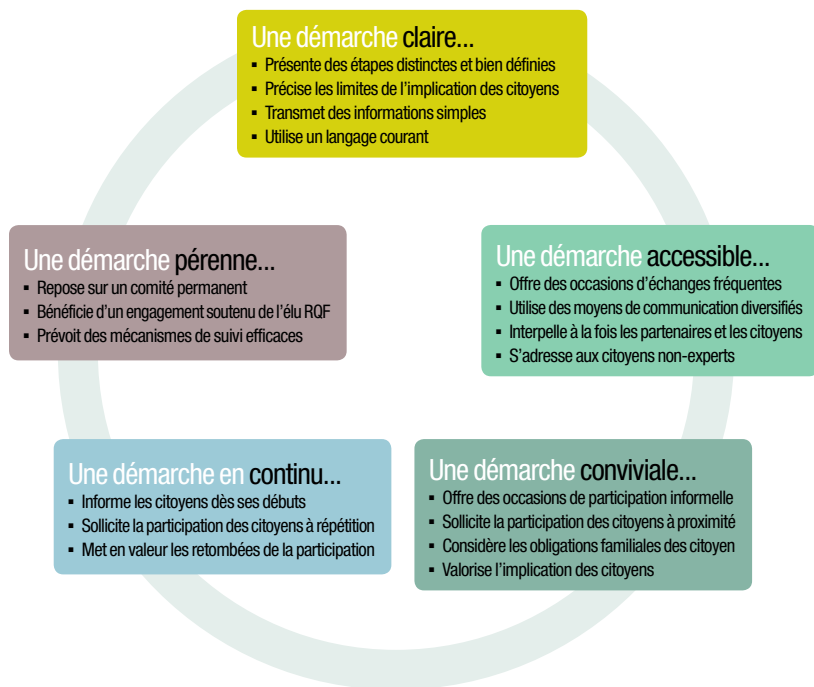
Une démarche claire...
- Présente des étapes distinctes et bien définies
- Précise les limites de l'implication des citoyens
- Transmet des informations simples
- Utilise un langage courant

Une démarche pérenne...
- Repose sur un comité permanent
- Bénéficie d'un engagement soutenu de l'élu RQF
- Prévoit des mécanismes de suivi efficaces

Une démarche accessible...
- Offre des occasions d'échanges fréquentes
- Utilise des moyens de communication diversifiés
- Interpelle à la fois les partenaires et les citoyens
- S'adresse aux citoyens non-experts

Une démarche en continu...
- Informe les citoyens dès ses débuts
- Sollicite la participation des citoyens à répétition
- Met en valeur les retombées de la participation

Une démarche conviviale...
- Offre des occasions de participation informelle
- Sollicite la participation des citoyens à proximité
- Considère les obligations familiales des citoyen
- Valorise l'implication des citoyens